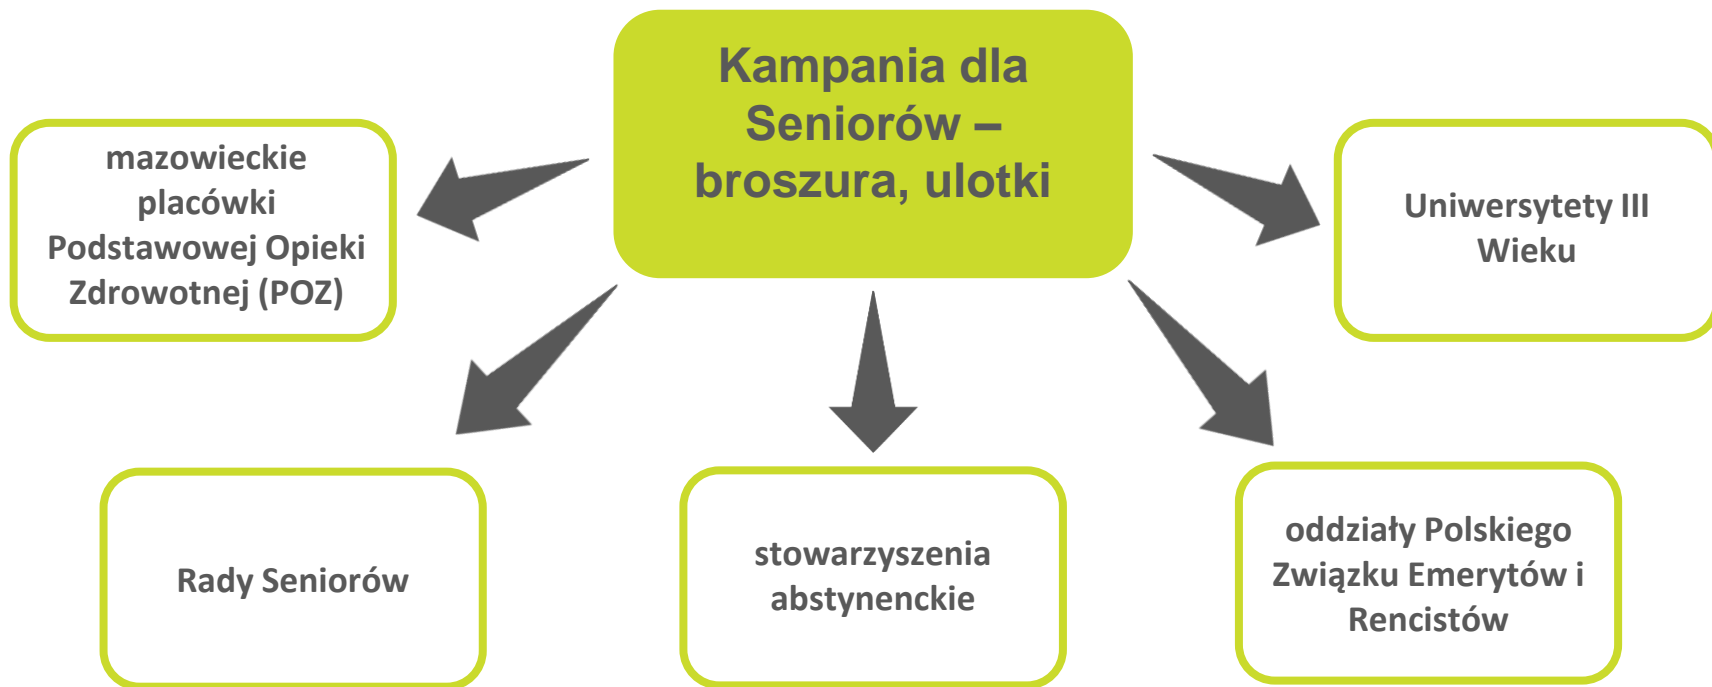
Kampania dla Seniorów – broszura, ulotki

mazowieckie placówki Podstawowej Opieki Zdrowotnej (POZ)

Uniwersytety III Wieku

Rady Seniorów

stowarzyszenia abstynenckie

oddziały Polskiego Związku Emerytów i Rencistów